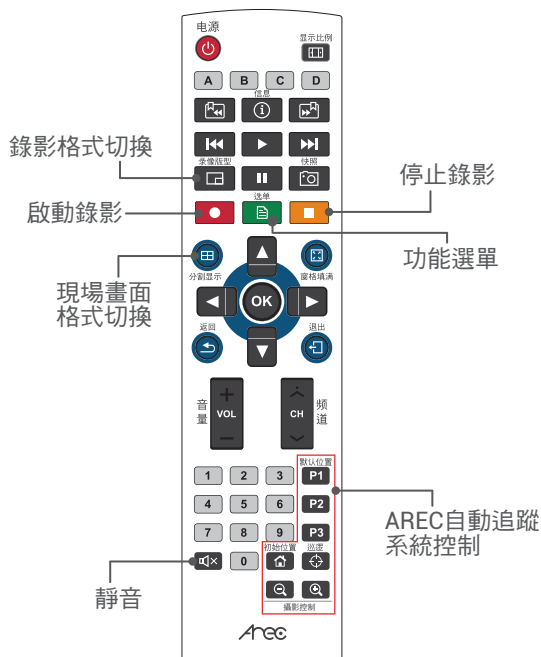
电源

显示比例

A B C D

信息

錄影格式切換

录像版型

快照

停止錄影

啟動錄影

选单

功能選單

分割显示

画格填满

現場畫面格式切換

OK

返回

退出

音量

VOL

CH

頻道

默认位置

1 2 3 P1

4 5 6 P2

7 8 9 P3

AREC自動追蹤系統控制

初始位置

巡逻

靜音

0

摄影控制

Arec